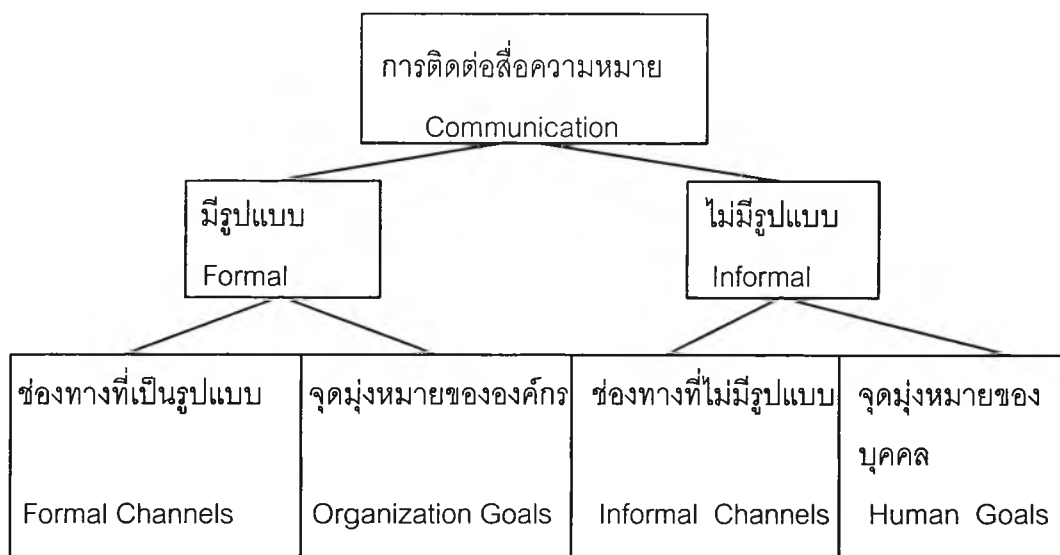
การติดต่อสื่อความหมาย
Communication

มีรูปแบบ
Formal

ไม่มีรูปแบบ
Informal

ช่องทางที่เป็นรูปแบบ
Formal Channels

จุดมุ่งหมายขององค์กร
Organization Goals

ช่องทางที่ไม่มีรูปแบบ
Informal Channels

จุดมุ่งหมายของบุคคล
Human Goals